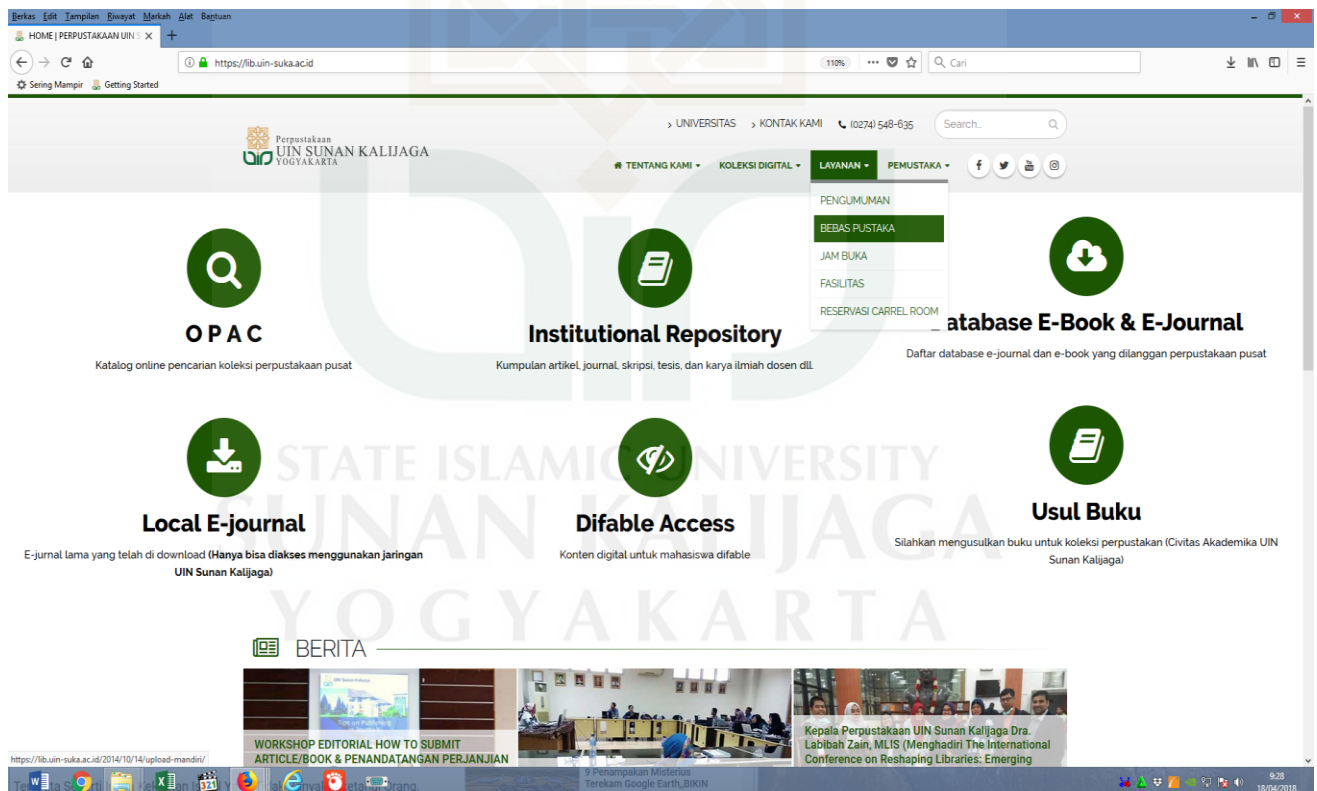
Berkas Edit Tampilan Riwayat Markah Alat Bantuan

HOME | PERPUSTAKAAN UIN S ×

https://lib.uin-suka.ac.id

110%

Cari

Sering Mampir Getting Started

Perpustakaan
UIN SUNAN KALIJAGA
YOGYAKARTA

› UNIVERSITAS › KONTAK KAMI (0274) 548-635

Search..

TENTANG KAMI ▾ KOLEKSI DIGITAL ▾ LAYANAN ▾ PEMUSTAKA ▾

PENGUMUMAN
BEBAS PUSTAKA
JAM BUKA
FASILITAS
RESERVASI CARREL ROOM

OPAC

Katalog online pencarian koleksi perpustakaan pusat

Institutional Repository

Kumpulan artikel, journal, skripsi, tesis, dan karya ilmiah dosen dll.

atabase E-Book & E-Journal

Daftar database e-journal dan e-book yang dilanggan perpustakaan pusat

STATE ISLAMIC UNIVERSITY
SUNAN KALIJAGA
YOGYAKARTA

Local E-journal

E-jurnal lama yang telah di download (Hanya bisa diakses menggunakan jaringan UIN Sunan Kalijaga)

Difable Access

Konten digital untuk mahasiswa difable

Usul Buku

Silahkan mengusulkan buku untuk koleksi perpustakan (Civitas Akademika UIN Sunan Kalijaga)

BERITA

WORKSHOP EDITORIAL HOW TO SUBMIT ARTICLE/BOOK & PENANDATANGAN PERJANJIAN

Kepala Perpustakaan UIN Sunan Kalijaga Dra. Labibah Zain, MLIS (Menghadiri The International Conference on Reshaping Libraries: Emerging

https://lib.uin-suka.ac.id/2014/10/14/upload-mandiri/

9 Penampakan Misterius Terekam Google Earth_BIKIN

9:28
18/04/2018